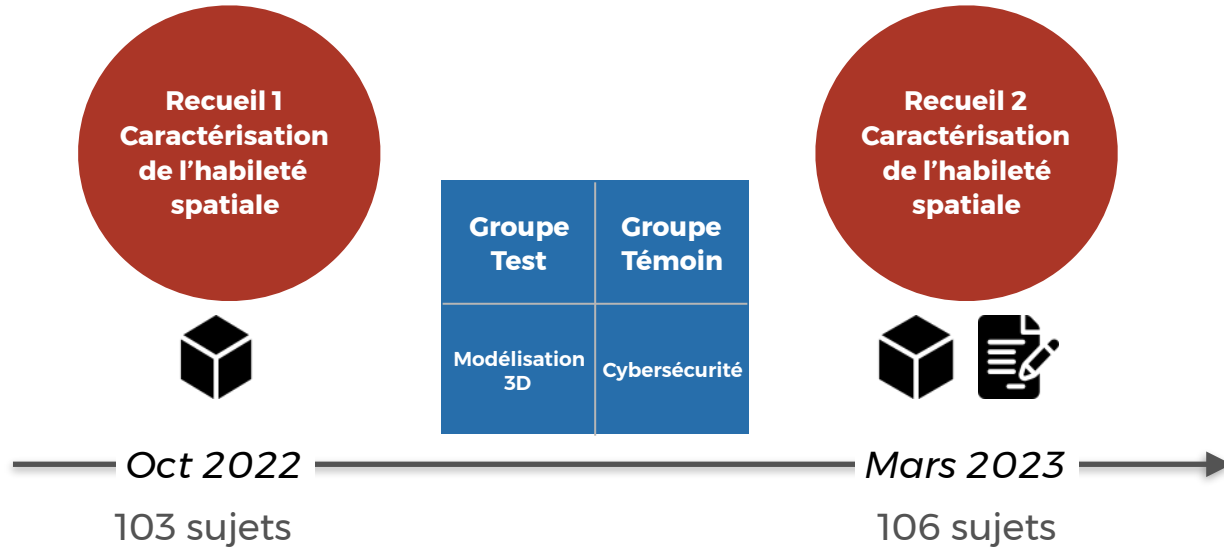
Recueil 1
Caractérisation de l'habileté spatiale

| Groupe Test | Groupe Témoin |
|---|---|
| Modélisation 3D | Cybersécurité |

Recueil 2
Caractérisation de l'habileté spatiale

Oct 2022
103 sujets

Mars 2023
106 sujets